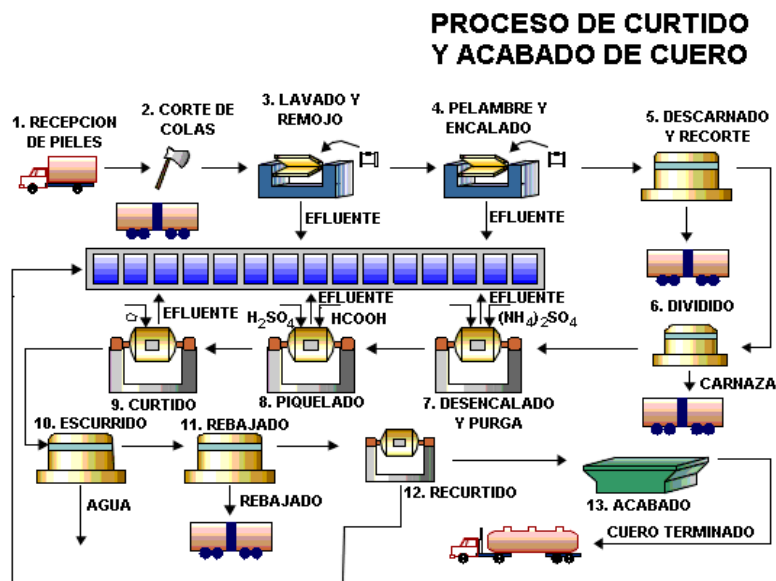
PROCESO DE CURTIDO Y ACABADO DE CUERO

1. RECEPCION DE PIELES

2. CORTE DE COLAS

3. LAVADO Y REMOJO

4. PELAMBRE Y ENCALADO

5. DESCARNADO Y RECORTE

EFLUENTE

EFLUENTE

6. DIVIDIDO

EFLUENTE

EFLUENTE

$H_2SO_4$

HCOOH

EFLUENTE

$(NH_4)_2SO_4$

9. CURTIDO

8. PIQUELADO

7. DESENCALADO Y PURGA

CARNAZA

10. ESCURRIDO

11. REBAJADO

12. RECURTIDO

13. ACABADO

AGUA

REBAJADO

CUERO TERMINADO